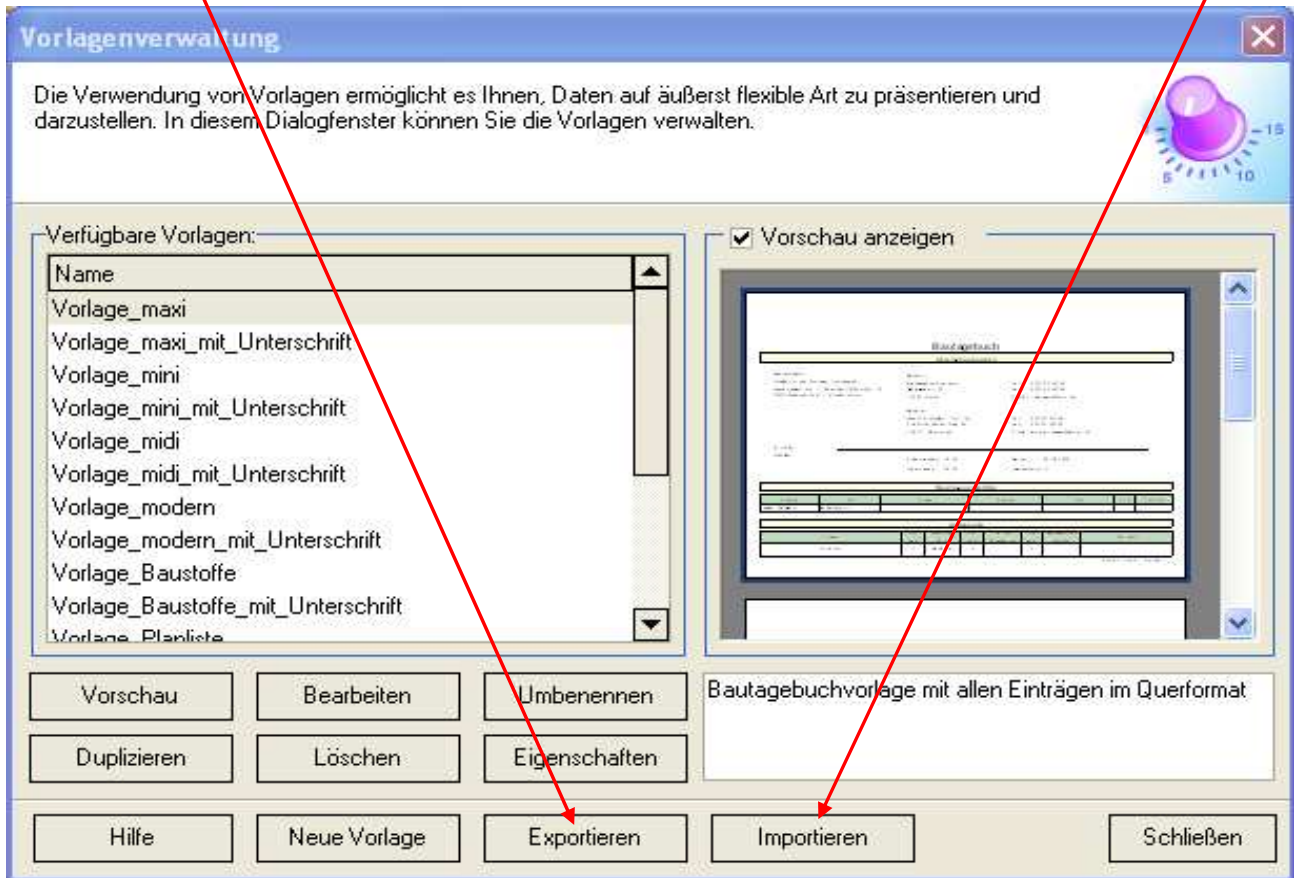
Vorlagenverwaltung

Die Verwendung von Vorlagen ermöglicht es Ihnen, Daten auf äußerst flexible Art zu präsentieren und darzustellen. In diesem Dialogfenster können Sie die Vorlagen verwalten.

15
5
10

Verfügbare Vorlagen:

Name
Vorlage_maxi
Vorlage_maxi_mit_Unterschrift
Vorlage_mini
Vorlage_mini_mit_Unterschrift
Vorlage_midi
Vorlage_midi_mit_Unterschrift
Vorlage_modern
Vorlage_modern_mit_Unterschrift
Vorlage_Baustoffe
Vorlage_Baustoffe_mit_Unterschrift
Vorlage_Planliste

Vorschau anzeigen

Bautagebuch

Bautagebuchvorlage mit allen Einträgen im Querformat

Vorschau
Bearbeiten
Umbenennen
Duplizieren
Löschen
Eigenschaften

Hilfe
Neue Vorlage
Exportieren
Importieren
Schließen